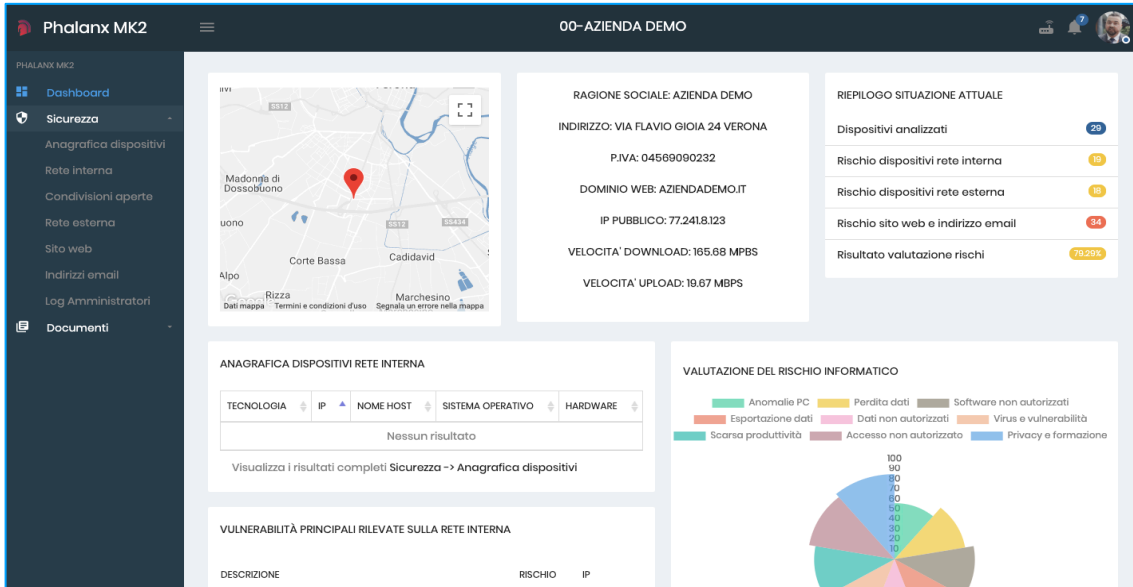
Phalanx MK2

00-AZIENDA DEMO

7

PHALANX MK2

Dashboard

Sicurezza

Anagrafica dispositivi

Rete interna

Condivisioni aperte

Rete esterna

Sito web

Indirizzi email

Log Amministratori

Documenti

SS12

Madonna di Dossobuono

uono

SS12

SS434

Corte Bassa

Cadidavid

Alpo

Rizza

Marchesino

Dati mappa Termini e condizioni d'uso Segnala un errore nella mappa

RAGIONE SOCIALE: AZIENDA DEMO

INDIRIZZO: VIA FLAVIO GIOIA 24 VERONA

P.IVA: 04569090232

DOMINIO WEB: AZIENDADEMO.IT

IP PUBBLICO: 77.241.8.123

VELOCITA' DOWNLOAD: 165.68 MPBS

VELOCITA' UPLOAD: 19.67 MBPS

RIEPILOGO SITUAZIONE ATTUALE

Dispositivi analizzati 29

Rischio dispositivi rete interna 19

Rischio dispositivi rete esterna 18

Rischio sito web e indirizzo email 34

Risultato valutazione rischi 79.29%

ANAGRAFICA DISPOSITIVI RETE INTERNA

| TECNOLOGIA | IP | NOME HOST | SISTEMA OPERATIVO | HARDWARE |
|---|---|---|---|---|
| Nessun risultato | | | | |

Visualizza i risultati completi Sicurezza -> Anagrafica dispositivi

VULNERABILITÀ PRINCIPALI RILEVATE SULLA RETE INTERNA

DESCRIZIONE RISCHIO IP

VALUTAZIONE DEL RISCHIO INFORMATICO

Anomalie PC Perdita dati Software non autorizzati Esportazione dati Dati non autorizzati Virus e vulnerabilità Scarsa produttività Accesso non autorizzato Privacy e formazione

100 90 80 70 60 50 40 30 20 10